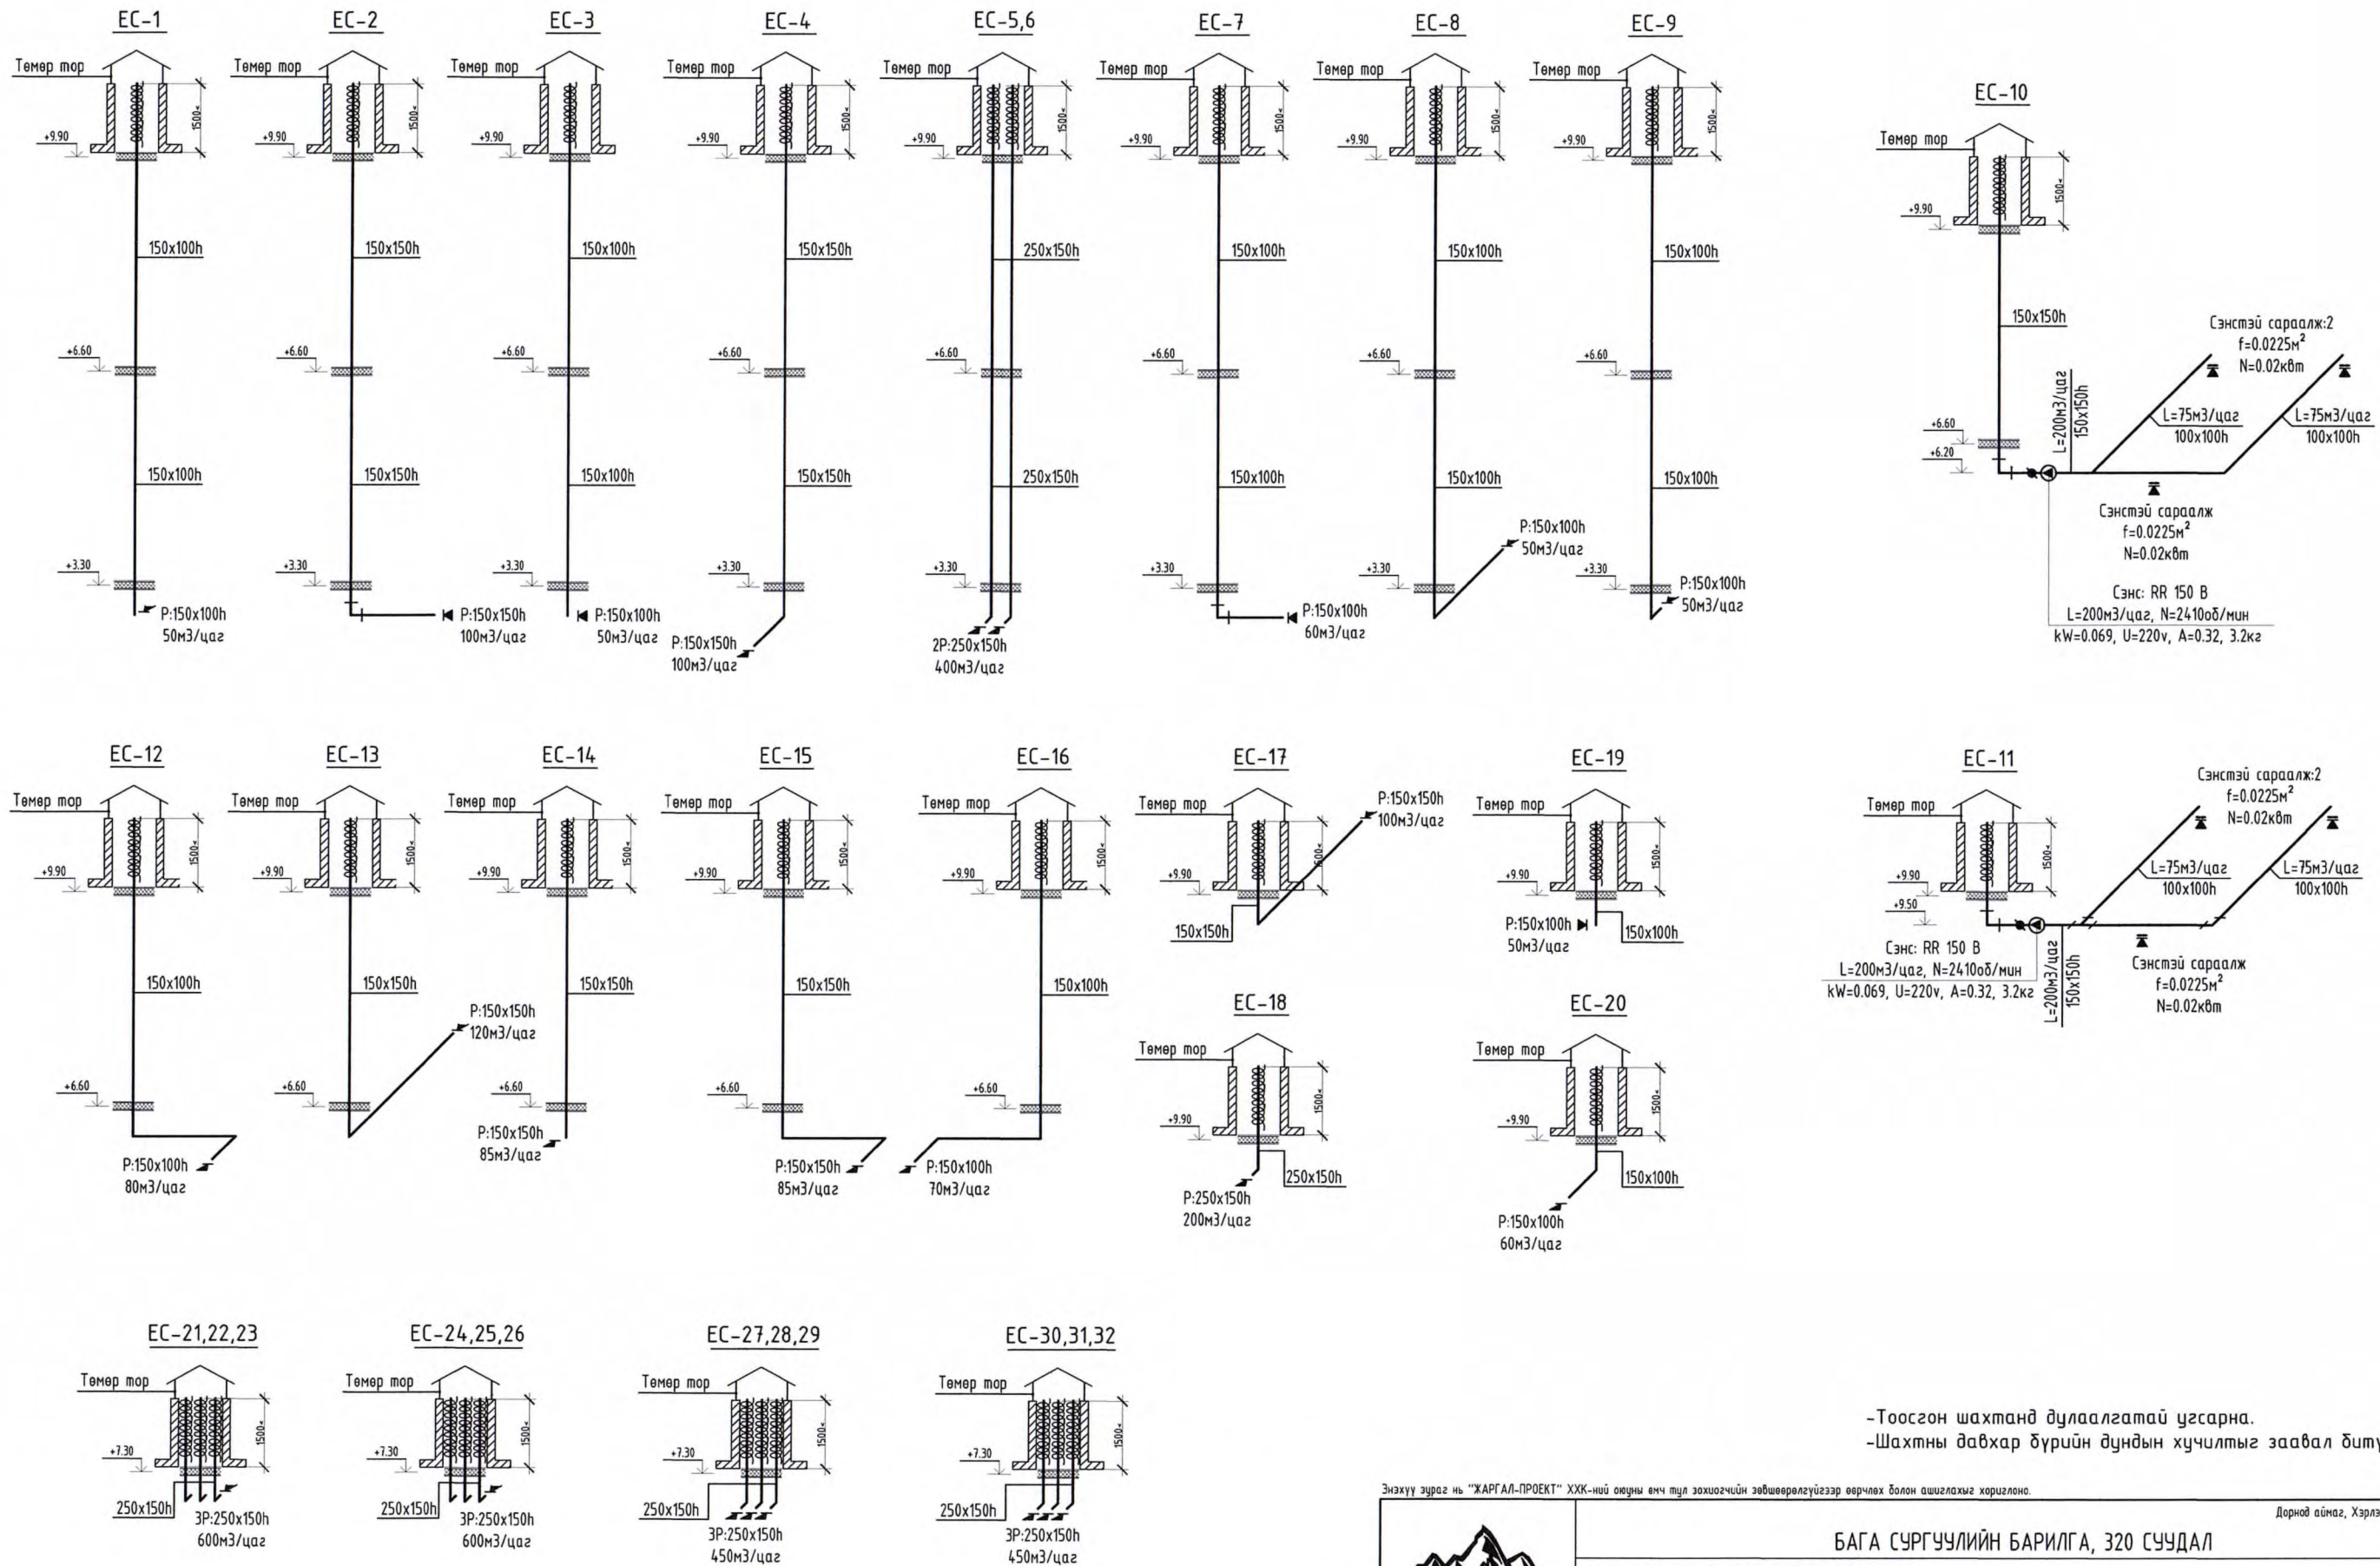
EC-1
Төмөр тор
1500
+9.90
150x100h
+6.60
150x100h
+3.30
P:150x100h
50м3/цаг

EC-2
Төмөр тор
1500
+9.90
150x150h
+6.60
150x150h
+3.30
P:150x150h
100м3/цаг

EC-3
Төмөр тор
1500
+9.90
150x100h
+6.60
150x100h
+3.30
P:150x100h
50м3/цаг

EC-4
Төмөр тор
1500
+9.90
150x150h
+6.60
150x150h
+3.30
P:150x150h
100м3/цаг

EC-5,6
Төмөр тор
1500
+9.90
250x150h
+6.60
250x150h
+3.30
2P:250x150h
400м3/цаг

EC-7
Төмөр тор
1500
+9.90
150x100h
+6.60
150x100h
+3.30
P:150x100h
60м3/цаг

EC-8
Төмөр тор
1500
+9.90
150x100h
+6.60
150x100h
+3.30
P:150x100h
50м3/цаг

EC-9
Төмөр тор
1500
+9.90
150x100h
+6.60
150x100h
+3.30
P:150x100h
50м3/цаг

EC-10
Төмөр тор
1500
+9.90
150x150h
+6.60
+6.20
L=200м3/цаг
150x150h
Сэнстэй сараалж:2
f=0.0225м$^2$
N=0.02кВт
L=75м3/цаг
100x100h
L=75м3/цаг
100x100h
Сэнстэй сараалж
f=0.0225м$^2$
N=0.02кВт
Сэнс: RR 150 B
L=200м3/цаг, N=2410об/мин
kW=0.069, U=220v, A=0.32, 3.2кг

EC-12
Төмөр тор
1500
+9.90
150x100h
+6.60
P:150x100h
80м3/цаг

EC-13
Төмөр тор
1500
+9.90
150x150h
+6.60
P:150x150h
120м3/цаг

EC-14
Төмөр тор
1500
+9.90
150x150h
+6.60
P:150x150h
85м3/цаг

EC-15
Төмөр тор
1500
+9.90
150x150h
+6.60
P:150x150h
85м3/цаг

EC-16
Төмөр тор
1500
+9.90
150x100h
+6.60
P:150x100h
70м3/цаг

EC-17
Төмөр тор
P:150x150h
100м3/цаг
1500
+9.90
150x150h

EC-19
Төмөр тор
1500
+9.90
P:150x100h
50м3/цаг
150x100h

EC-18
Төмөр тор
1500
+9.90
250x150h
P:250x150h
200м3/цаг

EC-20
Төмөр тор
1500
+9.90
150x100h
P:150x100h
60м3/цаг

EC-11
Төмөр тор
Сэнстэй сараалж:2
f=0.0225м$^2$
N=0.02кВт
1500
+9.90
+9.50
L=75м3/цаг
100x100h
L=75м3/цаг
100x100h
Сэнс: RR 150 B
L=200м3/цаг, N=2410об/мин
kW=0.069, U=220v, A=0.32, 3.2кг
L=200м3/цаг
150x150h
Сэнстэй сараалж
f=0.0225м$^2$
N=0.02кВт

EC-21,22,23
Төмөр тор
1500
+7.30
250x150h
3P:250x150h
600м3/цаг

EC-24,25,26
Төмөр тор
1500
+7.30
250x150h
3P:250x150h
600м3/цаг

EC-27,28,29
Төмөр тор
1500
+7.30
250x150h
3P:250x150h
450м3/цаг

EC-30,31,32
Төмөр тор
1500
+7.30
250x150h
3P:250x150h
450м3/цаг

-Тоосгон шахтанд дулаалгатай угсарна.
-Шахтны давхар бүрийн дундын хучилтыг заавал биту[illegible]

Энэхүү зураг нь "ЖАРГАЛ-ПРОЕКТ" ХХК-ний оюуны өмч тул захиалагчийн зөвшөөрөлгүйгээр өөрчлөх болон ашиглахыг хориглоно.
Дорнод аймаг, Хэрлэ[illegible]
БАГА СУРГУУЛИЙН БАРИЛГА, 320 СУУДАЛ